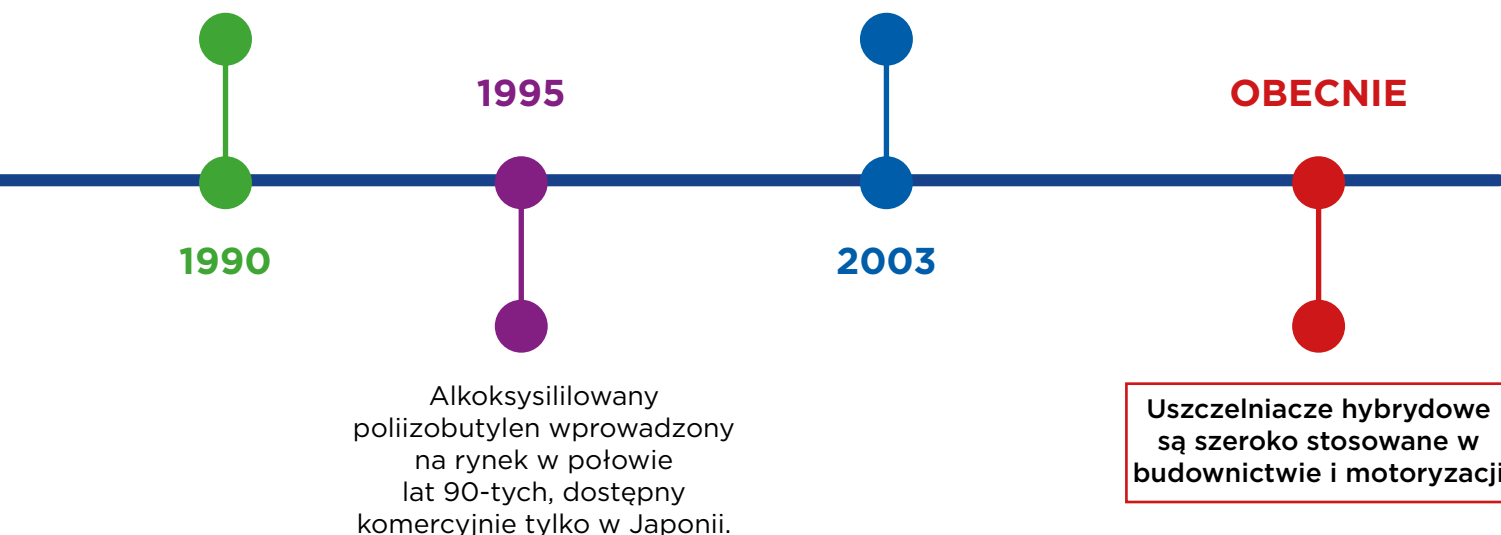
1995

OBECNIE

1990

2003

Alkoksysililowany poliizobutylen wprowadzony na rynek w połowie lat 90-tych, dostępny komercyjnie tylko w Japonii.

Uszczelniacze hybrydowe są szeroko stosowane w budownictwie i motoryzacji